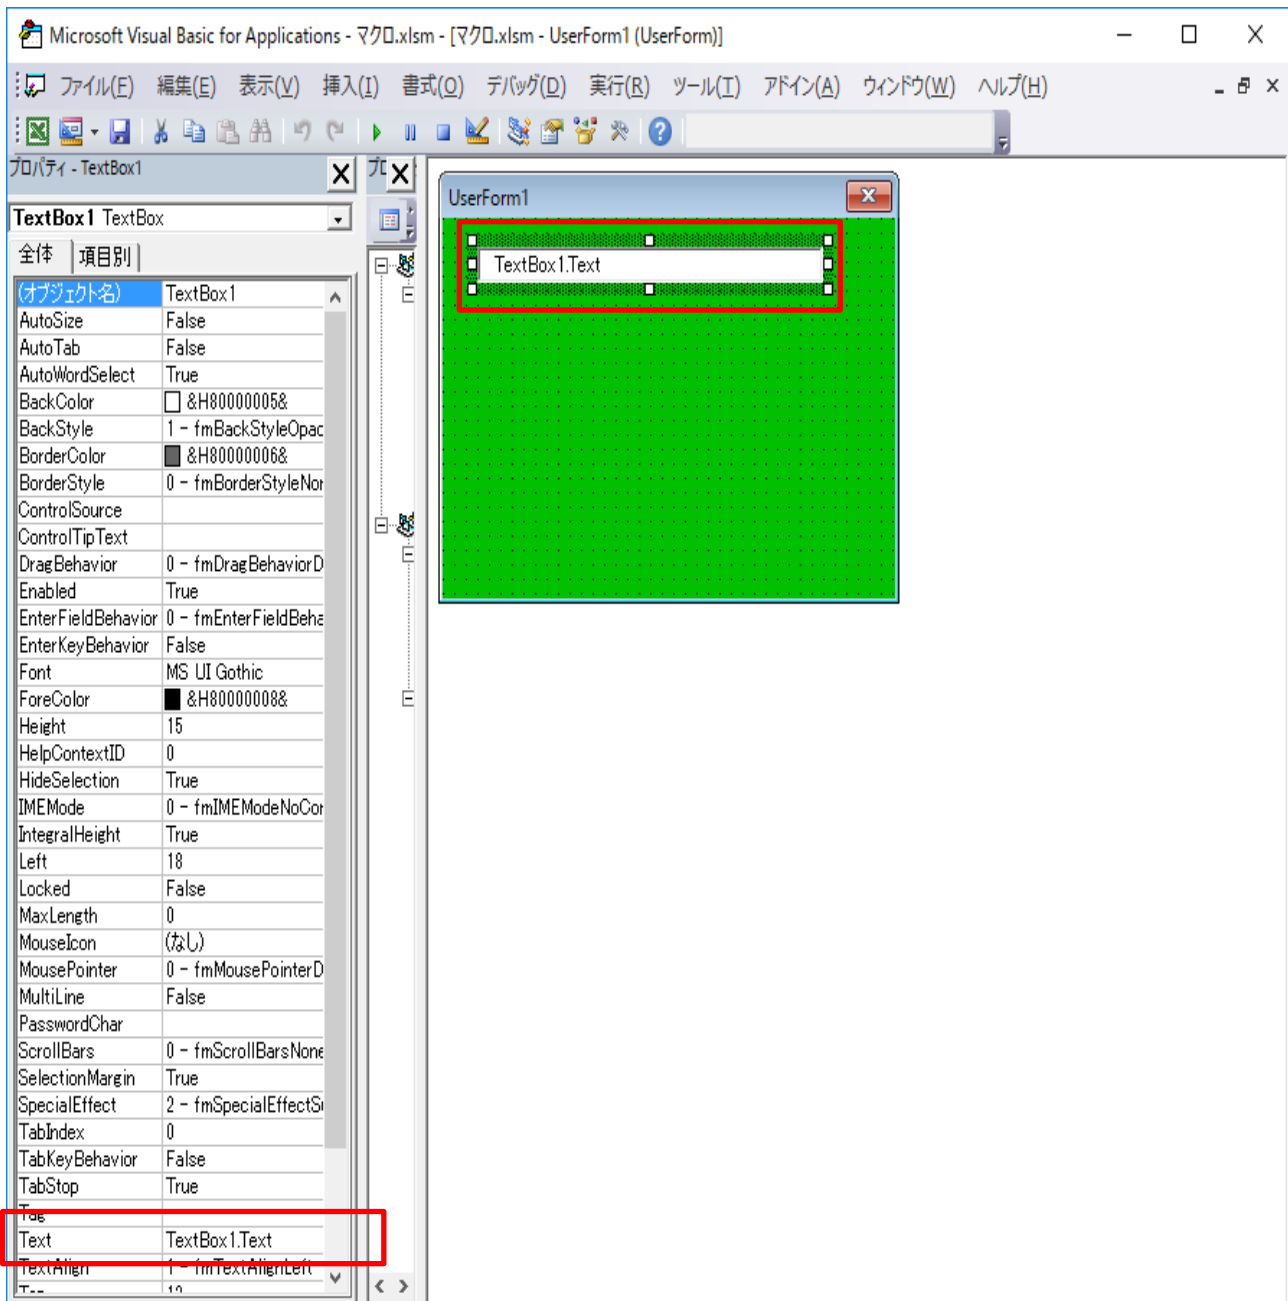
Microsoft Visual Basic for Applications - マクロ.xlsm - [マクロ.xlsm - UserForm1 (UserForm)]

ファイル(F) 編集(E) 表示(V) 挿入(I) 書式(O) デバッグ(D) 実行(R) ツール(T) アドイン(A) ウィンドウ(W) ヘルプ(H)

プロパティ - TextBox1

プロ

TextBox1 TextBox

全体 項目別

| | |
|---|---|
| (オブジェクト名) | TextBox1 |
| AutoSize | False |
| AutoTab | False |
| AutoWordSelect | True |
| BackColor | &H80000005& |
| BackStyle | 1 - fmBackStyleOpac |
| BorderColor | &H80000006& |
| BorderStyle | 0 - fmBorderStyleNor |
| ControlSource | |
| ControlTipText | |
| DragBehavior | 0 - fmDragBehaviorD |
| Enabled | True |
| EnterFieldBehavior | 0 - fmEnterFieldBeha |
| EnterKeyBehavior | False |
| Font | MS UI Gothic |
| ForeColor | &H80000008& |
| Height | 15 |
| HelpContextID | 0 |
| HideSelection | True |
| IMEMode | 0 - fmIMEModeNoCor |
| IntegralHeight | True |
| Left | 18 |
| Locked | False |
| MaxLength | 0 |
| MouseIcon | (なし) |
| MousePointer | 0 - fmMousePointerD |
| MultiLine | False |
| PasswordChar | |
| ScrollBars | 0 - fmScrollBarsNone |
| SelectionMargin | True |
| SpecialEffect | 2 - fmSpecialEffectS |
| TabIndex | 0 |
| TabKeyBehavior | False |
| TabStop | True |
| Tag | |
| Text | TextBox1.Text |
| TextAlign | 1 - fmTextAlignLeft |
| Top | 12 |

UserForm1

TextBox1.Text